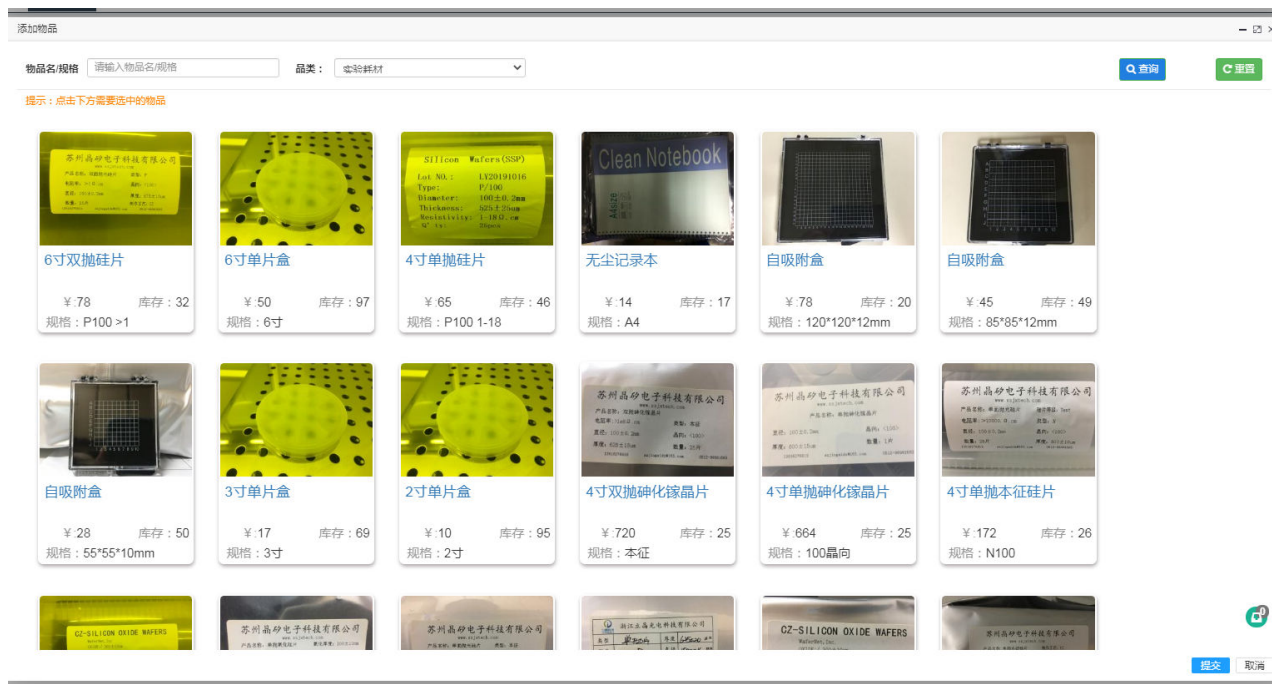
添加物品

物品名/规格 请输入物品名/规格 品类： 实验耗材

查询 重置

提示：点击下方需要选中的物品

苏州晶矽电子科技有限公司

6寸双抛硅片
¥:78 库存：32
规格：P100 >1

6寸单片盒
¥:50 库存：97
规格：6寸

Silicon Wafers(SSP)
Lot NO.: LY20191016
Type: P/100
Diameter: 100±0.2mm
Thickness: 525±25um
Resistivity: 1-18Ω.cm

4寸单抛硅片
¥:65 库存：46
规格：P100 1-18

Clean Notebook

无尘记录本
¥:14 库存：17
规格：A4

自吸附盒
¥:78 库存：20
规格：120*120*12mm

自吸附盒
¥:45 库存：49
规格：85*85*12mm

自吸附盒
¥:28 库存：50
规格：55*55*10mm

3寸单片盒
¥:17 库存：69
规格：3寸

2寸单片盒
¥:10 库存：95
规格：2寸

苏州晶矽电子科技有限公司

4寸双抛砷化镓晶片
¥:720 库存：25
规格：本征

苏州晶矽电子科技有限公司

4寸单抛砷化镓晶片
¥:664 库存：25
规格：100晶向

苏州晶矽电子科技有限公司

4寸单抛本征硅片
¥:172 库存：26
规格：N100

CZ-SILICON OXIDE WAFERS

苏州晶矽电子科技有限公司

苏州晶矽电子科技有限公司

浙江立晶光电科技有限公司

CZ-SILICON OXIDE WAFERS

苏州晶矽电子科技有限公司

提交 取消